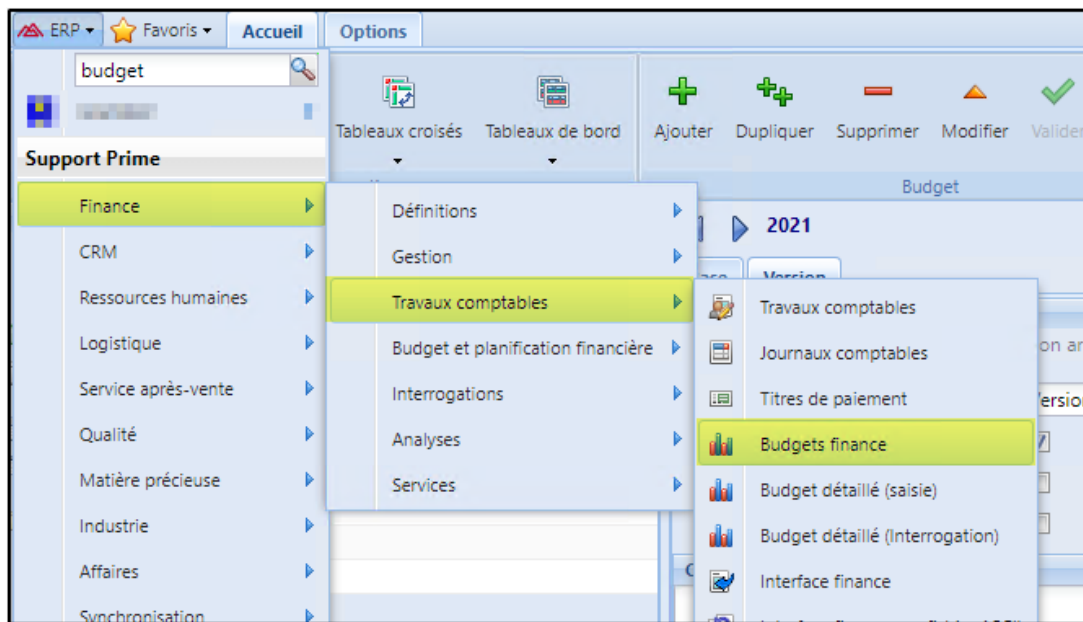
ERP ▾ Favoris ▾ Accueil Options

budget

Support Prime

Finance
CRM
Ressources humaines
Logistique
Service après-vente
Qualité
Matière précieuse
Industrie
Affaires
Synchronisation

Tableaux croisés
Tableaux de bord

Ajouter Dupliquer Supprimer Modifier Valider

Budget

2021

Version

Définitions
Gestion
Travaux comptables
Budget et planification financière
Interrogations
Analyses
Services

Travaux comptables
Journaux comptables
Titres de paiement
Budgets finance
Budget détaillé (saisie)
Budget détaillé (Interrogation)
Interface finance

on ar
Versio